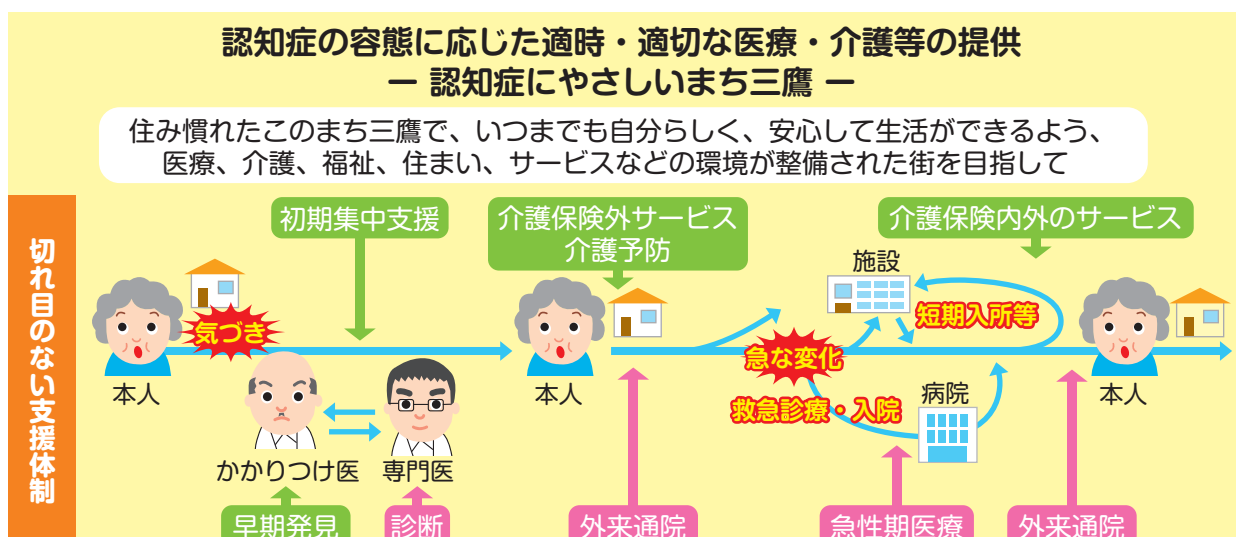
認知症の容態に応じた適時・適切な医療・介護等の提供
ー 認知症にやさしいまち三鷹 ー

住み慣れたこのまち三鷹で、いつまでも自分らしく、安心して生活ができるよう、医療、介護、福祉、住まい、サービスなどの環境が整備された街を目指して

切れ目のない支援体制

初期集中支援

介護保険外サービス
介護予防

介護保険内外のサービス

施設

短期入所等

気づき

本人

かかりつけ医

専門医

本人

急な変化

救急診療・入院

病院

本人

早期発見

診断

外来通院

急性期医療

外来通院